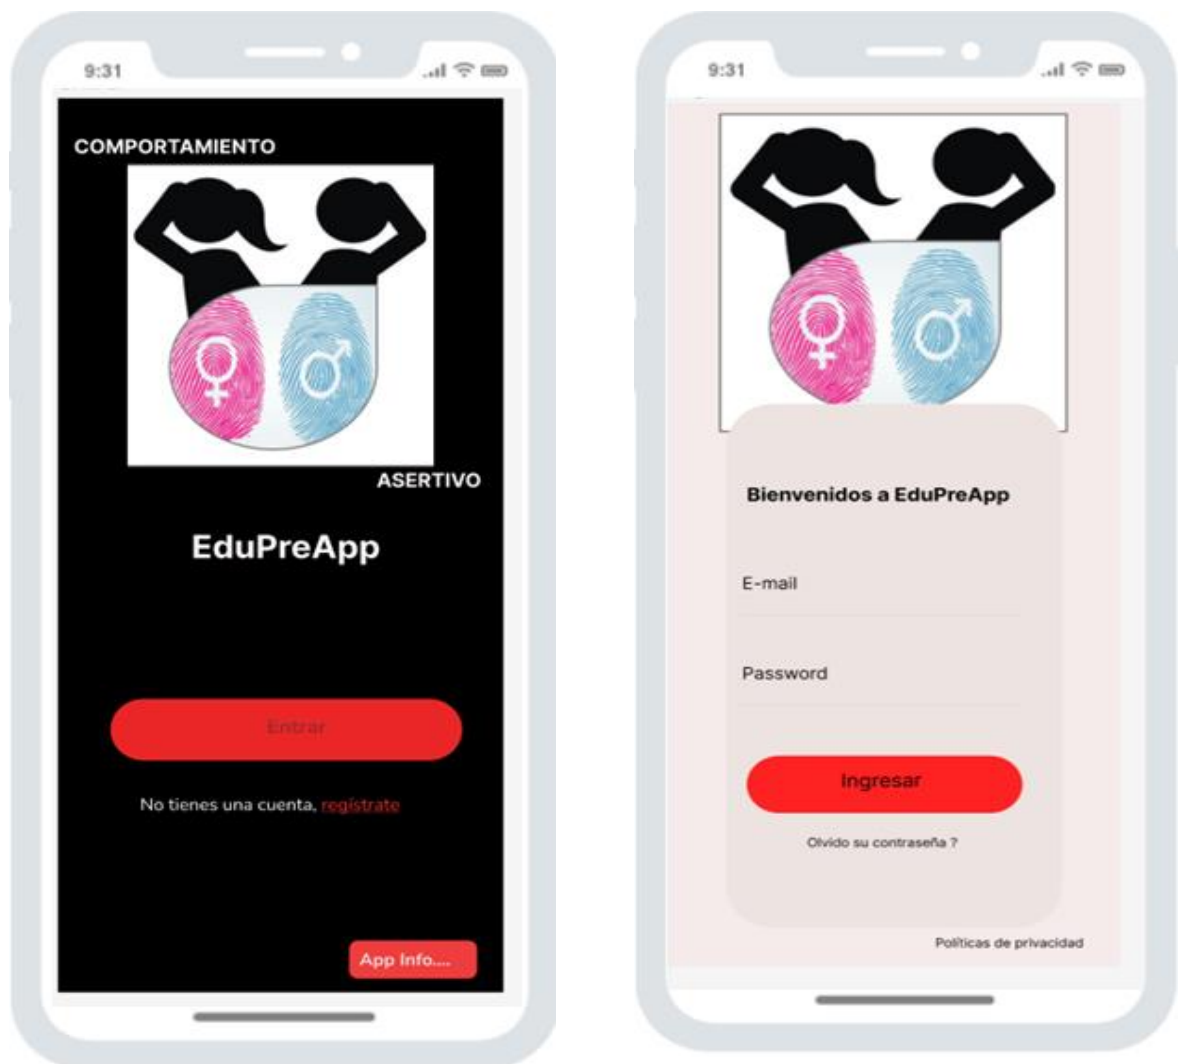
9:31

COMPORTAMIENTO

ASERTIVO

EduPreApp

Entrar

No tienes una cuenta, regístrate

App Info....

9:31

Bienvenidos a EduPreApp

E-mail

Password

Ingresar

Olvido su contraseña ?

Políticas de privacidad